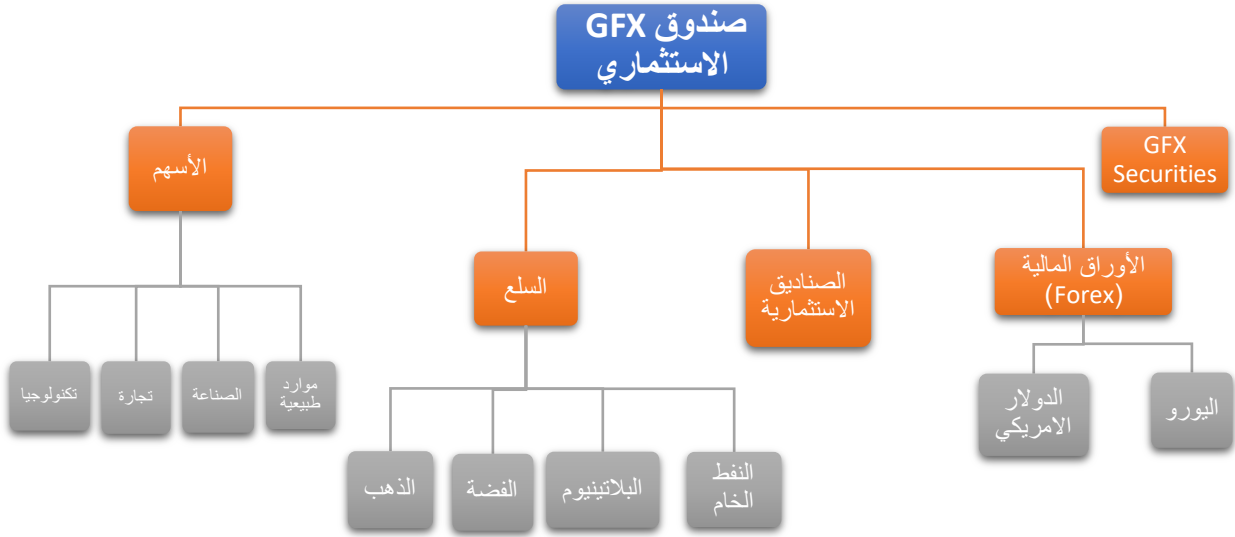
صندوق GFX الاستثماري

GFX Securities

الأسهم

السلع

الصناديق الاستثمارية

الأوراق المالية (Forex)

موارد طبيعية

الصناعة

تجارة

تكنولوجيا

النفط الخام

البلاتينيوم

الفضة

الذهب

اليورو

الدولار الامريكي